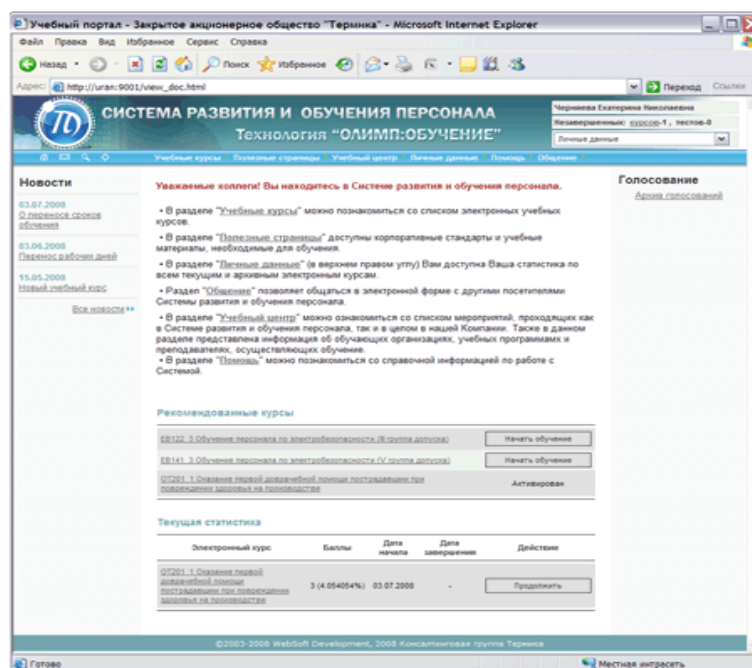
Учебный портал - Закрытое акционерное общество "Термика" - Microsoft Internet Explorer

Файл Правка Вид Избранное Сервис Справка

Назад Поиск Избранное

Адрес: http://uran:9001/view_doc.html Переход Ссылки

СИСТЕМА РАЗВИТИЯ И ОБУЧЕНИЯ ПЕРСОНАЛА
Технология "ОЛИМП:ОБУЧЕНИЕ"

Черняева Екатерина Николаевна
Незавершенных: курсов-1, тестов-0
Личные данные

Учебные курсы | Полезные страницы | Учебный центр | Личные данные | Помощь | Общение

Новости

03.07.2008
О переносе сроков обучения

03.06.2008
Перенос рабочих дней

15.05.2008
Новый учебный курс

Все новости »

Уважаемые коллеги! Вы находитесь в Системе развития и обучения персонала.

• В разделе "Учебные курсы" можно познакомиться со списком электронных учебных курсов.

• В разделе "Полезные страницы" доступны корпоративные стандарты и учебные материалы, необходимые для обучения.

• В разделе "Личные данные" (в верхнем правом углу) Вам доступна Ваша статистика по всем текущим и архивным электронным курсам.

• Раздел "Общение" позволяет общаться в электронной форме с другими посетителями Системы развития и обучения персонала.

• В разделе "Учебный центр" можно ознакомиться со списком мероприятий, проходящих как в Системе развития и обучения персонала, так и в целом в нашей Компании. Также в данном разделе представлена информация об обучающих организациях, учебных программах и преподавателях, осуществляющих обучение.
• В разделе "Помощь" можно познакомиться со справочной информацией по работе с Системой.

Голосование

Архив голосований

Рекомендованные курсы

| | |
|---|---|
| EB122_3 Обучение персонала по электробезопасности (III группа допуска) | Начать обучение |
| EB141_3 Обучение персонала по электробезопасности (V группа допуска) | Начать обучение |
| OT201_1 Оказание первой доврачебной помощи пострадавшим при повреждении здоровья на производстве | Активирован |

Текущая статистика

| Электронный курс | Баллы | Дата начала | Дата завершения | Действие |
|---|---|---|---|---|
| OT201_1 Оказание первой доврачебной помощи пострадавшим при повреждении здоровья на производстве | 3 (4.054054%) | 03.07.2008 | - | Продолжить |

©2003-2006 WebSoft Development, 2008 Консалтинговая группа Термика

Готово Местная интрасеть